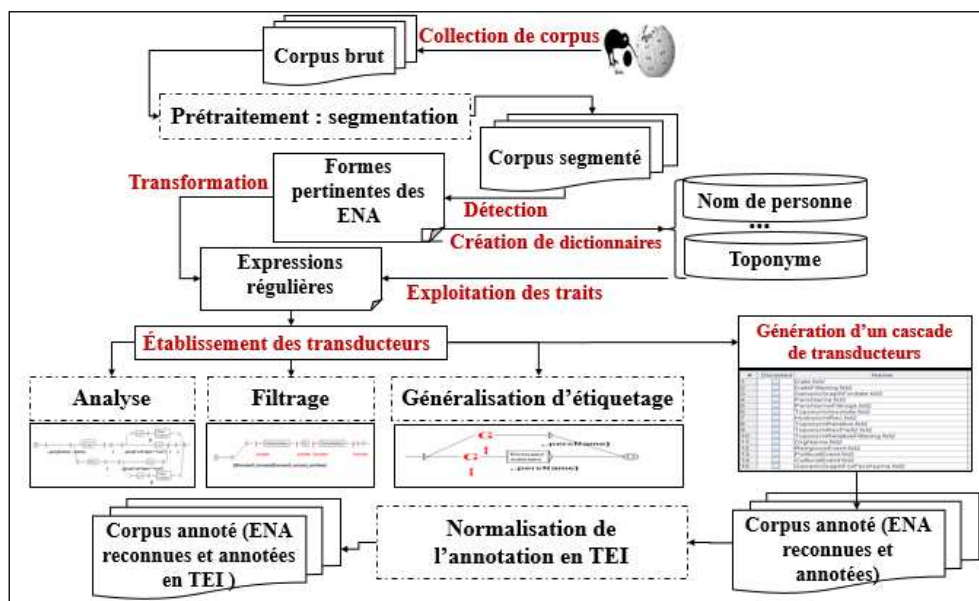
Corpus brut

Collection de corpus

Prétraitement : segmentation

Corpus segmenté

Transformation

Formes pertinentes des ENA

Détection

Nom de personne

...

Création de dictionnaires

Toponyme

Expressions régulières

Exploitation des traits

Établissement des transducteurs

Génération d'un cascade de transducteurs

Analyse

Filtrage

Généralisation d'étiquetage

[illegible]

Corpus annoté (ENA reconnues et annotées en TEI )

Normalisation de l'annotation en TEI

Corpus annoté (ENA reconnues et annotées)